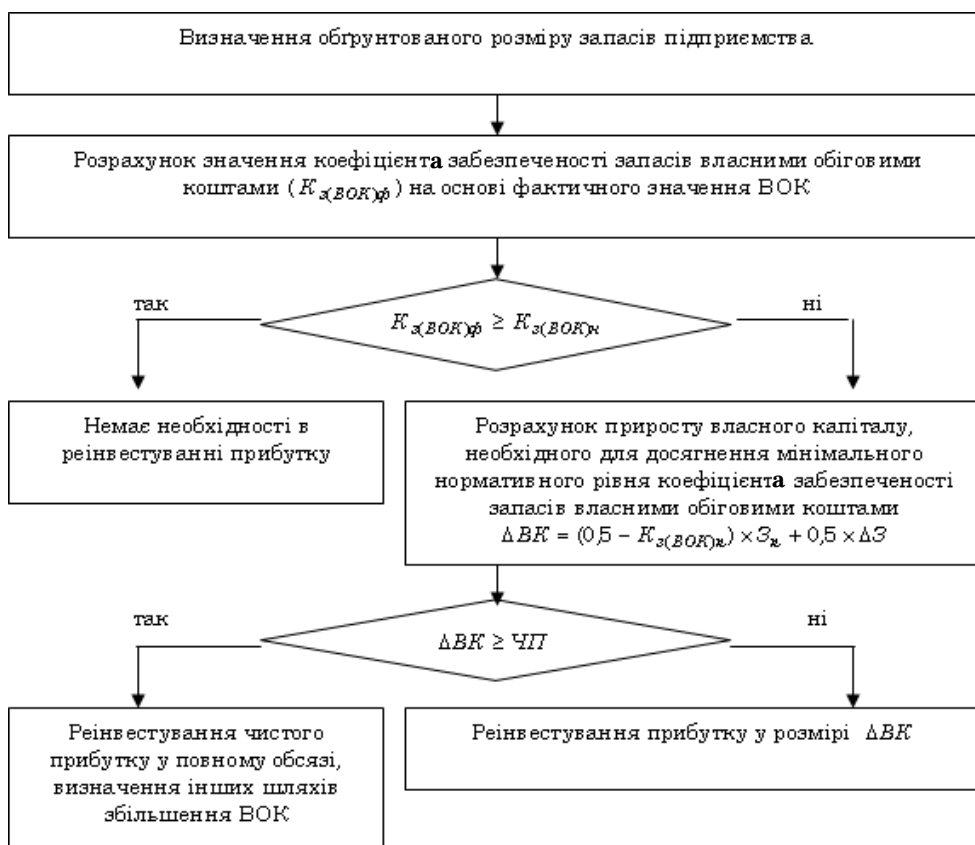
Визначення обґрунтованого розміру запасів підприємства

Розрахунок значення коефіцієнта забезпеченості запасів власними обіговими коштами ($К_{з(ВОК)ф}$) на основі фактичного значення ВОК

так

$К_{з(ВОК)ф} \geq К_{з(ВОК)н}$

ні

Немає необхідності в реінвестуванні прибутку

Розрахунок приросту власного капіталу, необхідного для досягнення мінімального нормативного рівня коефіцієнта забезпеченості запасів власними обіговими коштами $\Delta ВК = (0,5 - К_{з(ВОК)н}) \times З_{н} + 0,5 \times \Delta З$

так

$\Delta ВК \geq ЧП$

ні

Реінвестування чистого прибутку у повному обсязі, визначення інших шляхів збільшення ВОК

Реінвестування прибутку у розмірі $\Delta ВК$